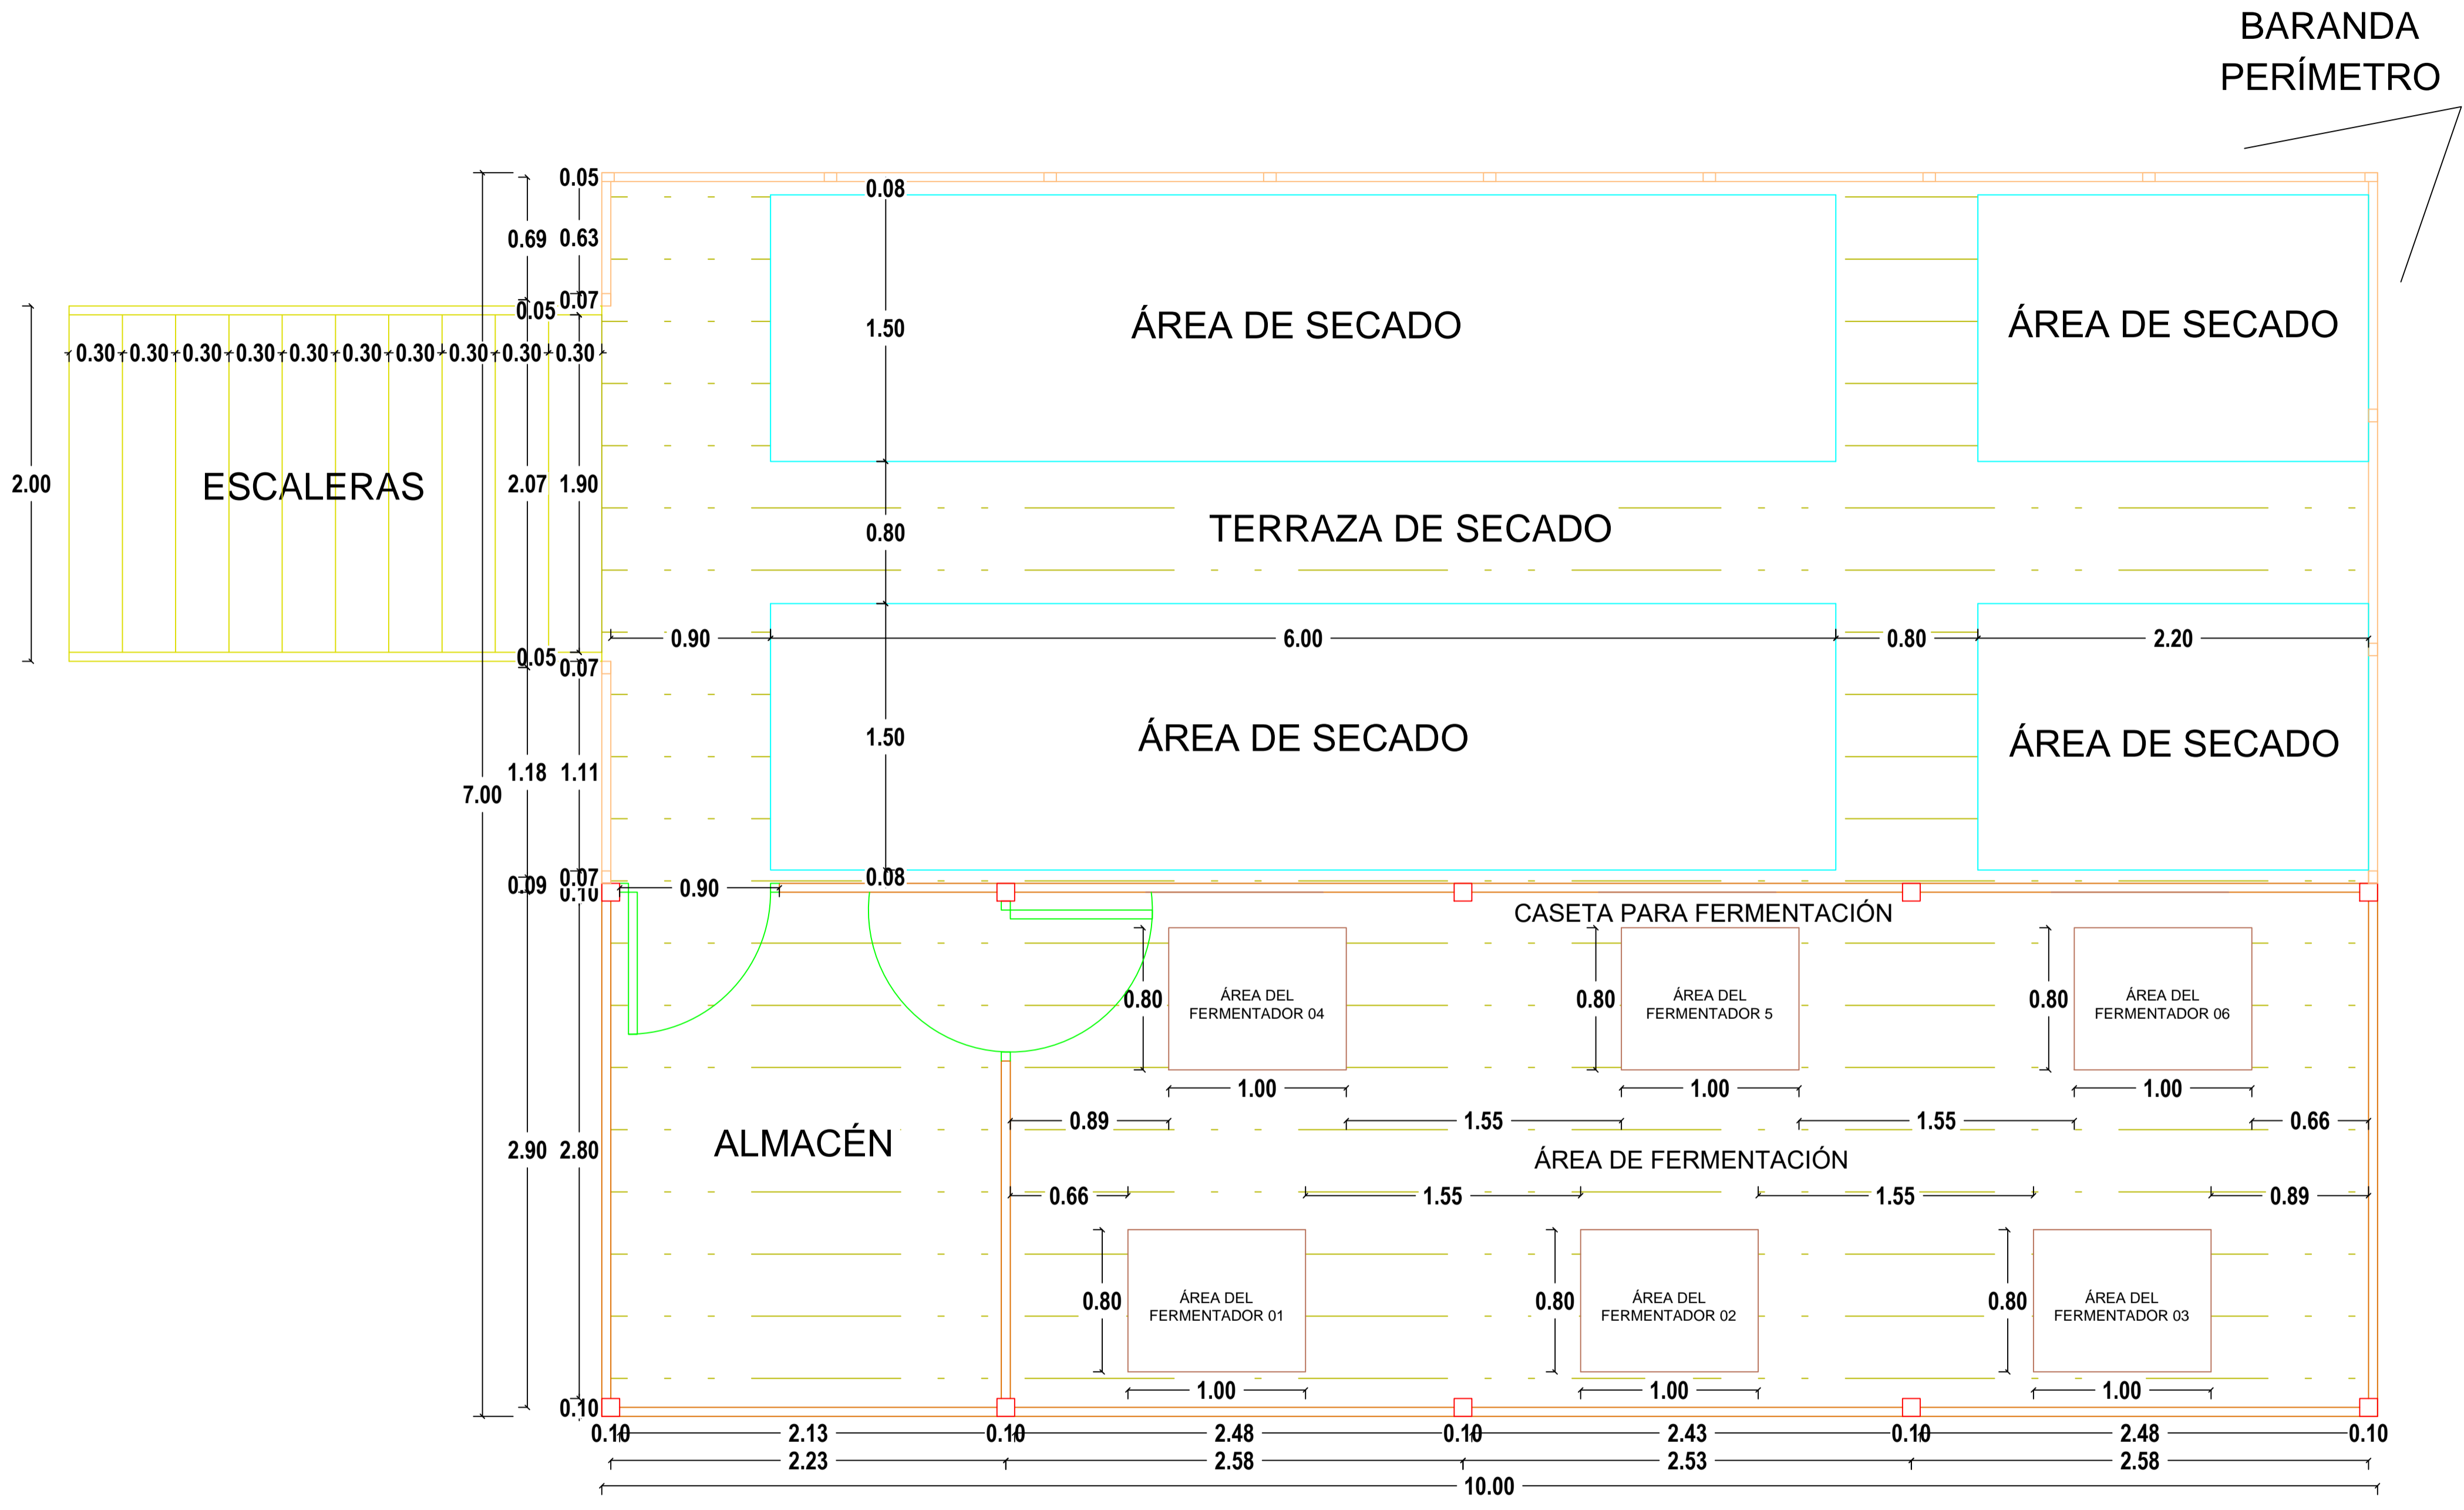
BARANDA
PERÍMETRO

0.05
0.69 0.63
0.07
0.05
0.30 0.30 0.30 0.30 0.30 0.30 0.30 0.30 0.30 0.30
2.00
ESCALERAS
2.07 1.90
0.05
0.07
1.18 1.11
7.00
0.09 0.07
0.10
2.90 2.80
0.10

0.08
1.50
ÁREA DE SECADO
ÁREA DE SECADO
TERRAZA DE SECADO
0.80
0.90
6.00
0.80
2.20
1.50
ÁREA DE SECADO
ÁREA DE SECADO
0.08
0.90

CASETA PARA FERMENTACIÓN
0.80
ÁREA DEL FERMENTADOR 04
0.80
ÁREA DEL FERMENTADOR 5
0.80
ÁREA DEL FERMENTADOR 06
1.00
1.00
1.00
0.89
1.55
1.55
0.66
ALMACÉN
ÁREA DE FERMENTACIÓN
0.66
1.55
1.55
0.89
0.80
ÁREA DEL FERMENTADOR 01
0.80
ÁREA DEL FERMENTADOR 02
0.80
ÁREA DEL FERMENTADOR 03
1.00
1.00
1.00

0.10 2.13 0.10 2.48 0.10 2.43 0.10 2.48 0.10
2.23 2.58 2.53 2.58
10.00